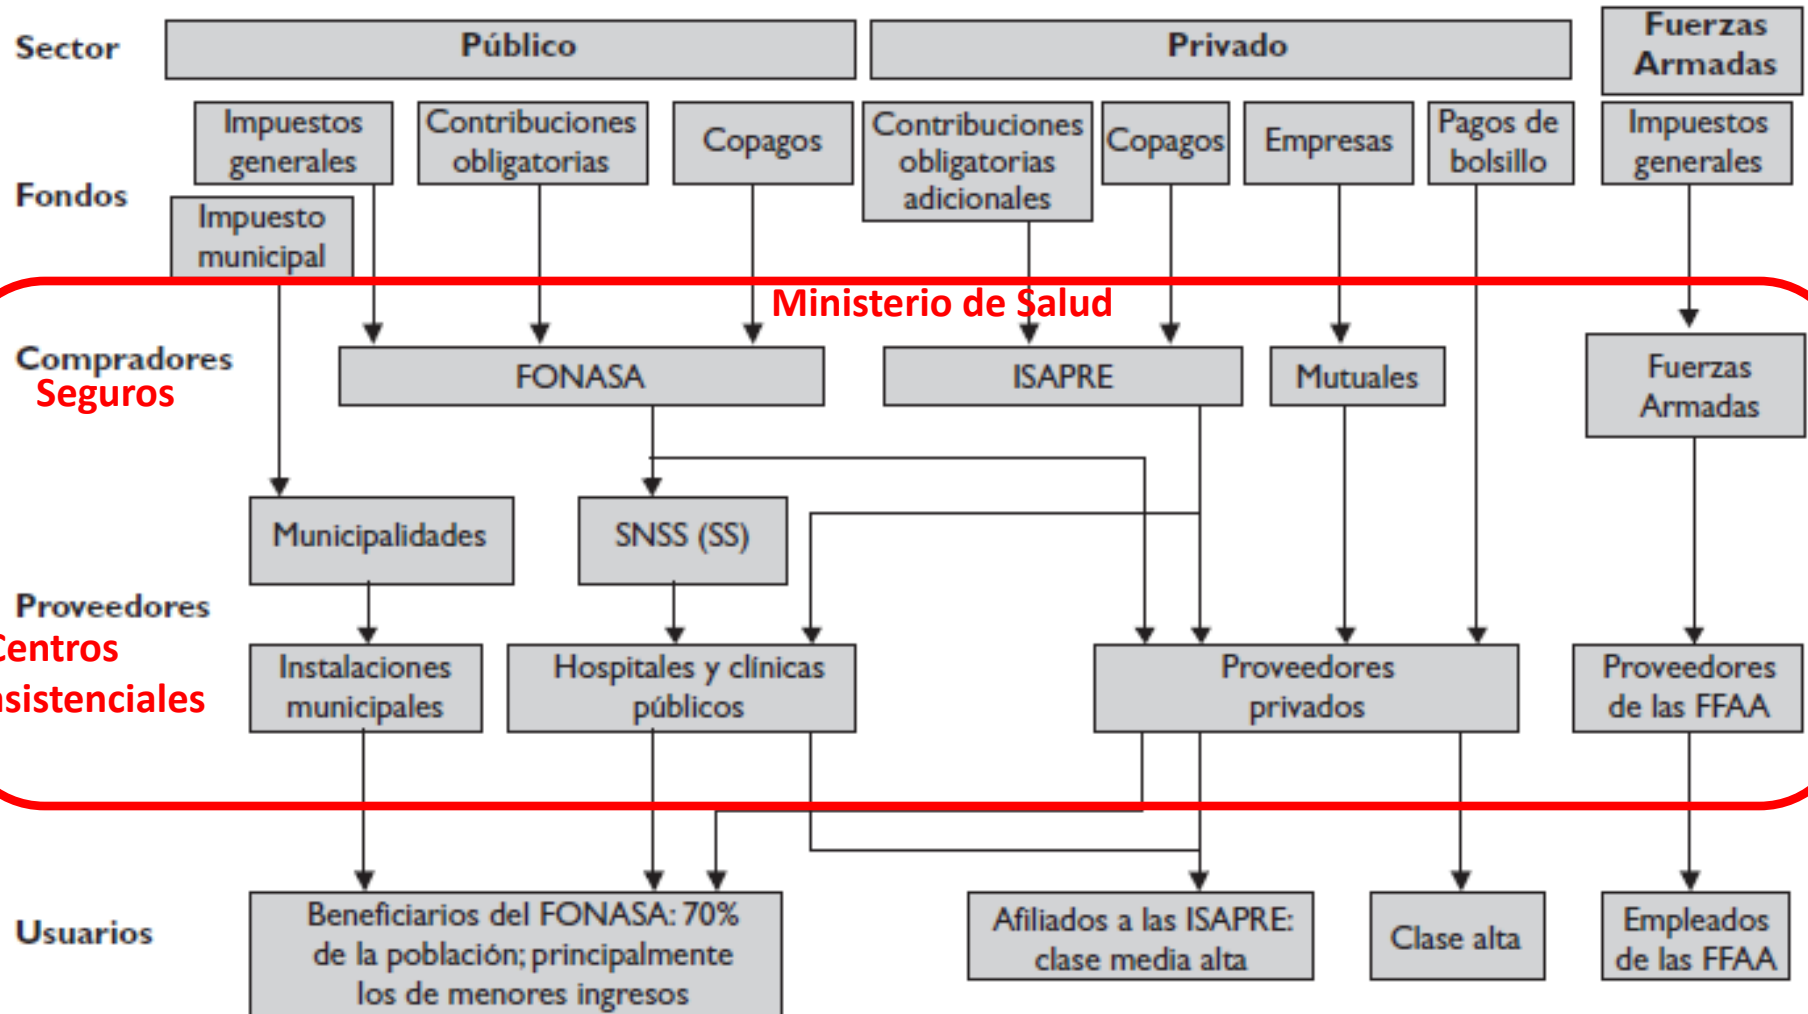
Sector

Público

Privado

Fuerzas Armadas

Fondos

Impuestos generales

Contribuciones obligatorias

Copagos

Contribuciones obligatorias adicionales

Copagos

Empresas

Pagos de bolsillo

Impuestos generales

Impuesto municipal

Ministerio de Salud

Compradores

Seguros

FONASA

ISAPRE

Mutuales

Fuerzas Armadas

Municipalidades

SNSS (SS)

Proveedores

Centros asistenciales

Instalaciones municipales

Hospitales y clínicas públicos

Proveedores privados

Proveedores de las FFAA

Usuarios

Beneficiarios del FONASA: 70% de la población; principalmente los de menores ingresos

Afiliados a las ISAPRE: clase media alta

Clase alta

Empleados de las FFAA